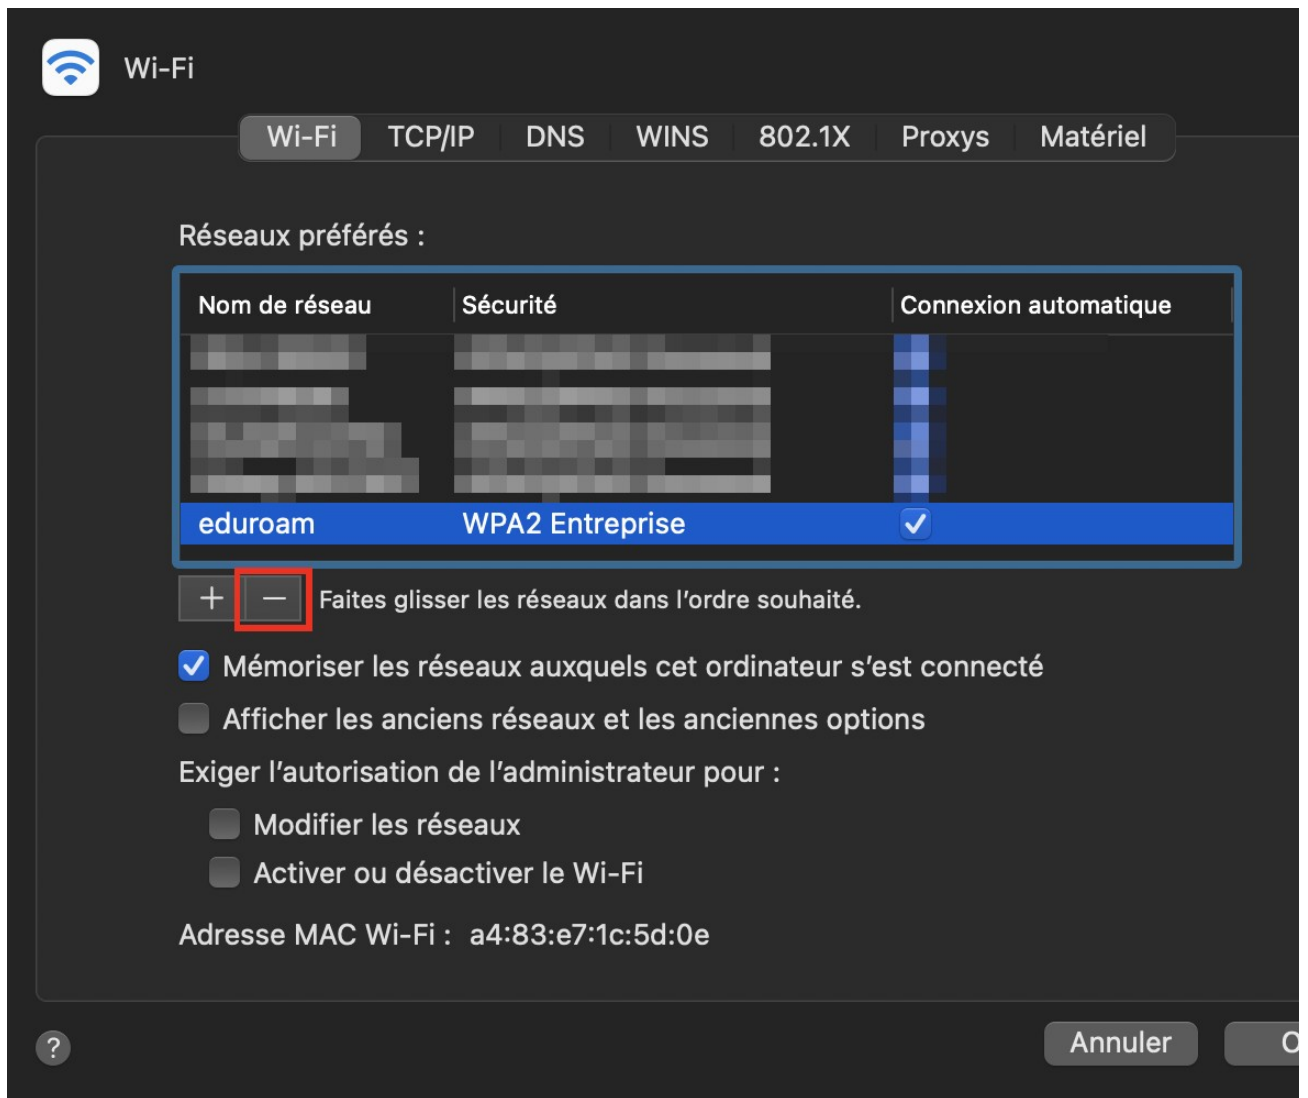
Wi-Fi

Wi-Fi TCP/IP DNS WINS 802.1X Proxys Matériel

Réseaux préférés :

| Nom de réseau | Sécurité | Connexion automatique |
|---|---|---|
| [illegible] | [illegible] | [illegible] |
| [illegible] | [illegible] | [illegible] |
| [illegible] | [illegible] | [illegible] |
| eduroam | WPA2 Entreprise | ✓ |

+ — Faites glisser les réseaux dans l'ordre souhaité.

Mémoriser les réseaux auxquels cet ordinateur s'est connecté

Afficher les anciens réseaux et les anciennes options

Exiger l'autorisation de l'administrateur pour :

Modifier les réseaux

Activer ou désactiver le Wi-Fi

Adresse MAC Wi-Fi : a4:83:e7:1c:5d:0e

?

Annuler O